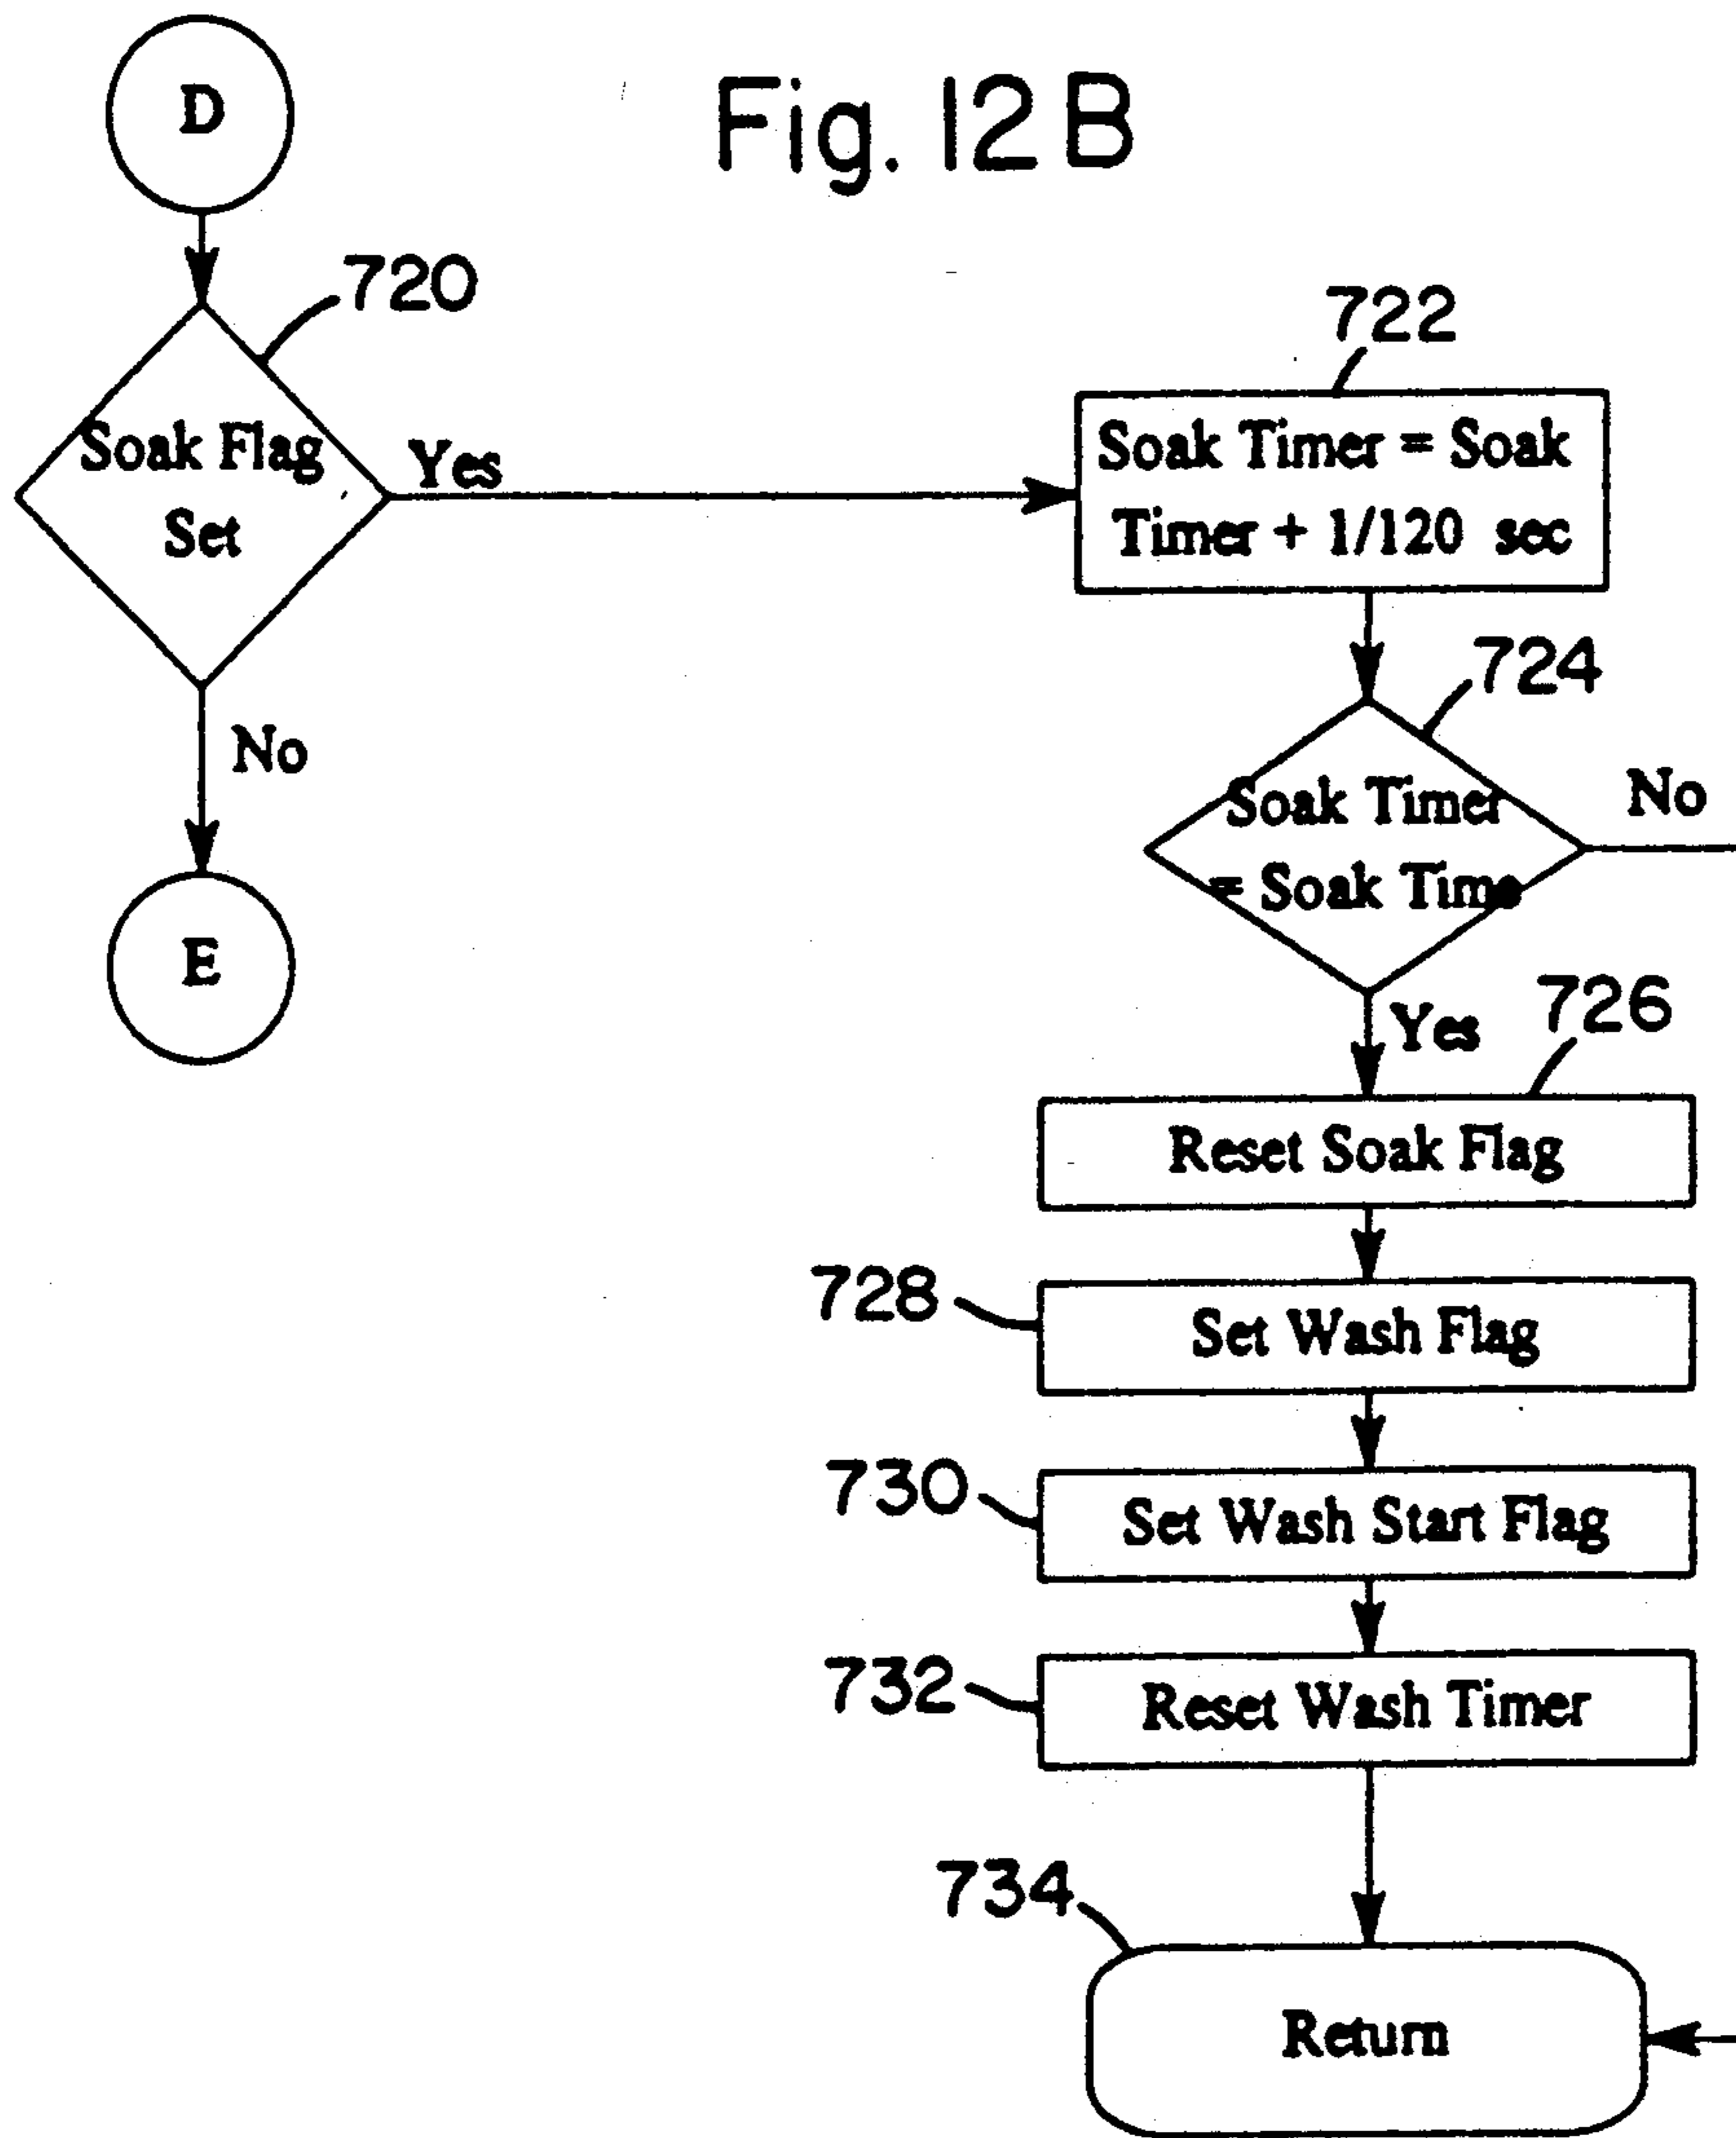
D

Fig. 12B

720

Soak Flag Set

Yes

722

Soak Timer = Soak Timer + 1/120 sec

724

Soak Timer = Soak Time

No

No

E

Yes

726

Reset Soak Flag

728

Set Wash Flag

730

Set Wash Start Flag

732

Reset Wash Timer

734

Return